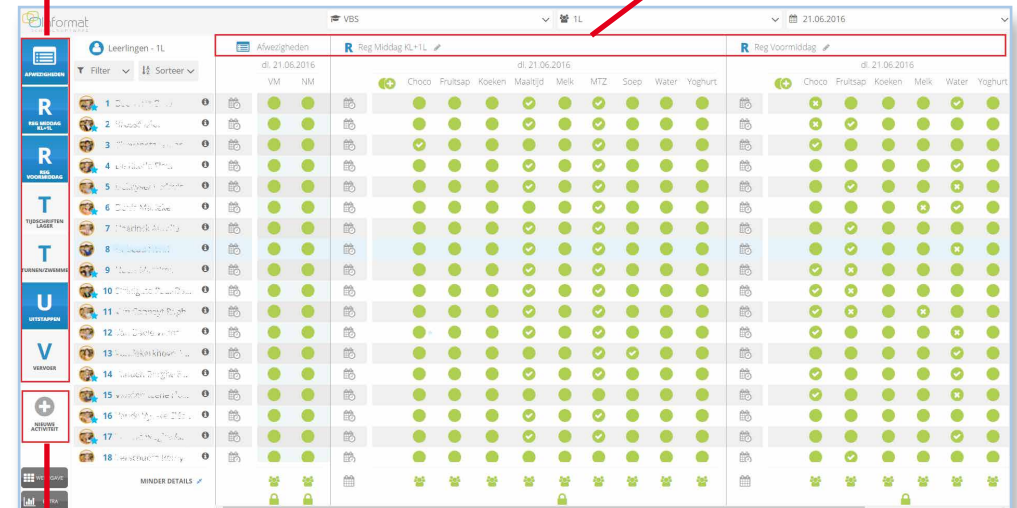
informat

VBS
1L
21.06.2016

AFWEZIGHEDEN
R
REG MIDDAG KL+1L
R
REG VOORMIDDAG
T
TIJDSCHRIFTEN LAGER
T
TURNEN/ZWEMME
U
UITSTAPPEN
V
VERVOER
NIEUWE ACTIVITEIT

Leerlingen - 1L
Filter
Sorteer

Afwezigheden
di. 21.06.2016
VM NM

Reg Middag KL+1L
di. 21.06.2016
Choco Fruitsap Koeken Maaltijd Melk MTZ Soep Water Yoghurt

Reg Voormiddag
di. 21.06.2016
Choco Fruitsap Koeken Melk Water Yoghurt

1 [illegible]
2 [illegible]
3 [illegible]
4 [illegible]
5 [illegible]
6 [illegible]
7 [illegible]
8 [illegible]
9 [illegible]
10 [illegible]
11 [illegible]
12 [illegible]
13 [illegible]
14 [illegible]
15 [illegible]
16 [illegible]
17 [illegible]
18 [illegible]

MINDER DETAILS